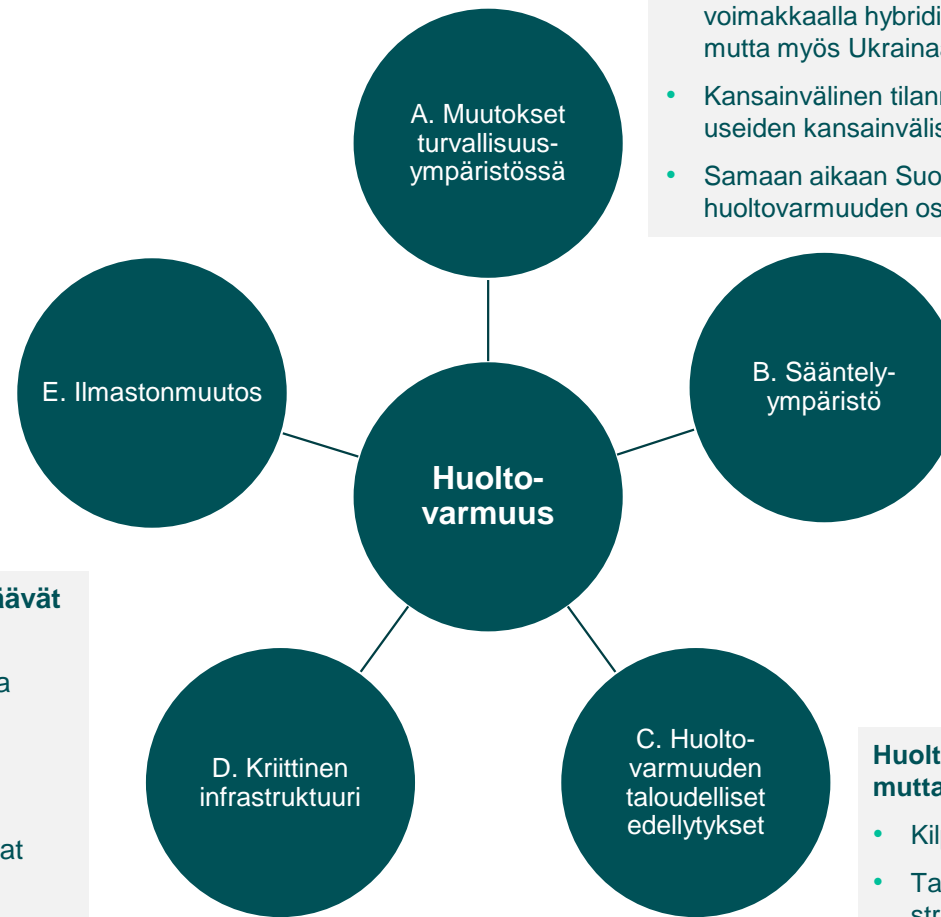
voimakkaalla hybridi
mutta myös Ukraina

• Kansainvälinen tilan
useiden kansainvälis

• Samaan aikaan Suo
huoltovarmuuden os

A. Muutokset turvallisuusympäristössä

E. Ilmastonmuutos

B. Sääntelyympäristö

Huoltovarmuus

ävät

a

at

D. Kriittinen infrastruktuuri

C. Huoltovarmuuden taloudelliset edellytykset

Huolt
mutta

• Kil

• Ta
str